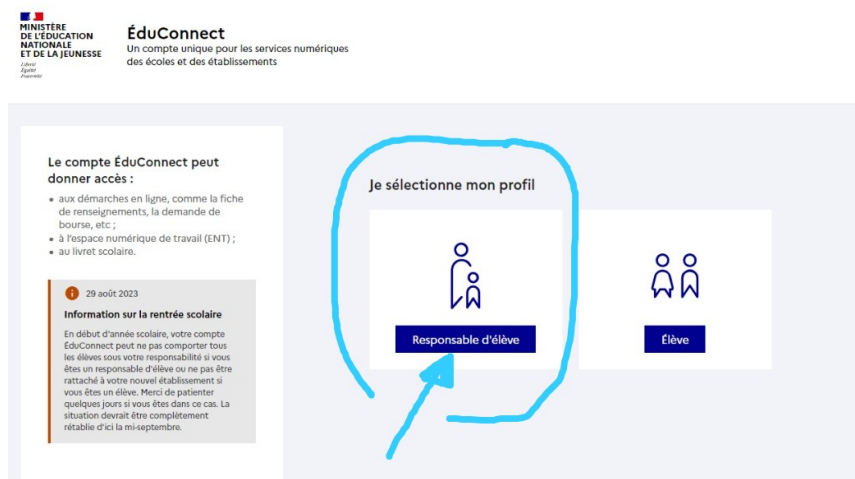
MINISTÈRE DE L'ÉDUCATION NATIONALE ET DE LA JEUNESSE
Liberté
Égalité
Fraternité

ÉduConnect
Un compte unique pour les services numériques des écoles et des établissements

Le compte ÉduConnect peut donner accès :
• aux démarches en ligne, comme la fiche de renseignements, la demande de bourse, etc ;
• à l'espace numérique de travail (ENT) ;
• au livret scolaire.

29 août 2023
Information sur la rentrée scolaire
En début d'année scolaire, votre compte ÉduConnect peut ne pas comporter tous les élèves sous votre responsabilité si vous êtes un responsable d'élève ou ne pas être rattaché à votre nouvel établissement si vous êtes un élève. Merci de patienter quelques jours si vous êtes dans ce cas. La situation devrait être complètement rétablie d'ici la mi-septembre.

Je sélectionne mon profil

Responsable d'élève

Élève